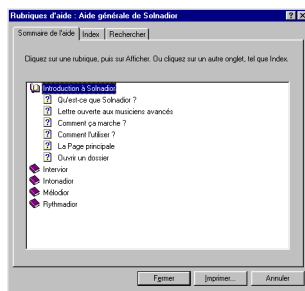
Rubriques d'aide : Aide générale de Solnadior

Sommaire de l'aide | Index | Rechercher

Cliquez sur une rubrique, puis sur Afficher. Ou cliquez sur un autre onglet, tel que Index.

Introduction à Solnadior
Qu'est-ce que Solnadior ?
Lettre ouverte aux musiciens avancés
Comment ça marche ?
Comment l'utiliser ?
La Page principale
Ouvrir un dossier
Intervior
Intonadior
Mélodior
Rythmadior

Fermer | Imprimer... | Annuler